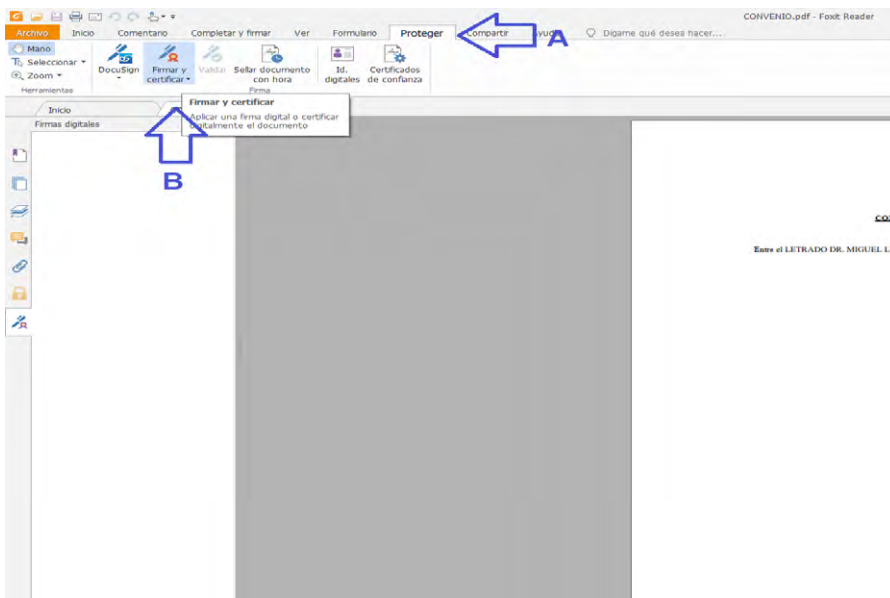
CONVENIO.pdf - Foxit Reader

Archivo Inicio Comentario Completar y firmar Ver Formulario Proteger Compartir Ayuda Digame qué desea hacer...

A

Mano
Seleccionar
Zoom
Herramientas

DocuSign
Firmar y certificar
Validar
Sellar documento con hora
Firma
Id. digitales
Certificados de confianza

Inicio

Firmas digitales

Firmar y certificar
Aplicar una firma digital o certificar digitalmente el documento

B

CO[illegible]

Entre el LETRADO DR. MIGUEL L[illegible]